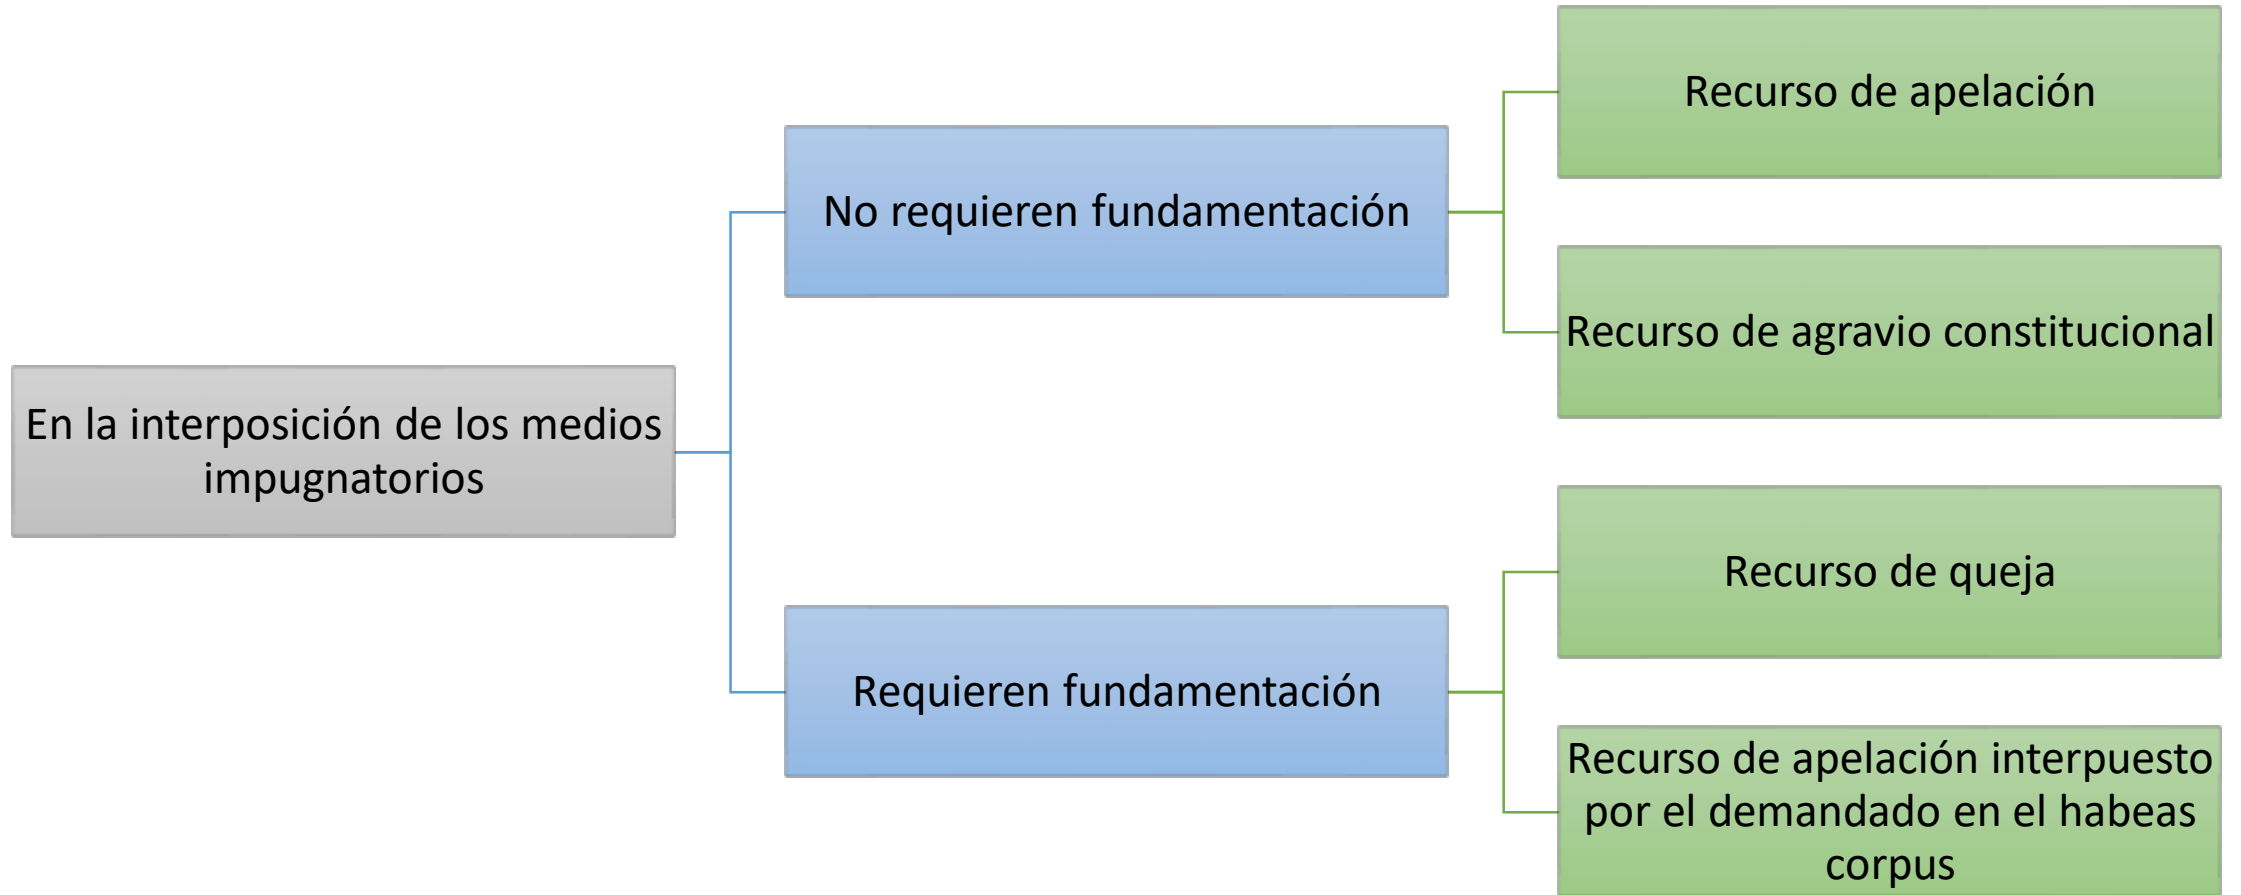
En la interposición de los medios impugnatorios

No requieren fundamentación

Recurso de apelación

Recurso de agravio constitucional

Requieren fundamentación

Recurso de queja

Recurso de apelación interpuesto por el demandado en el habeas corpus